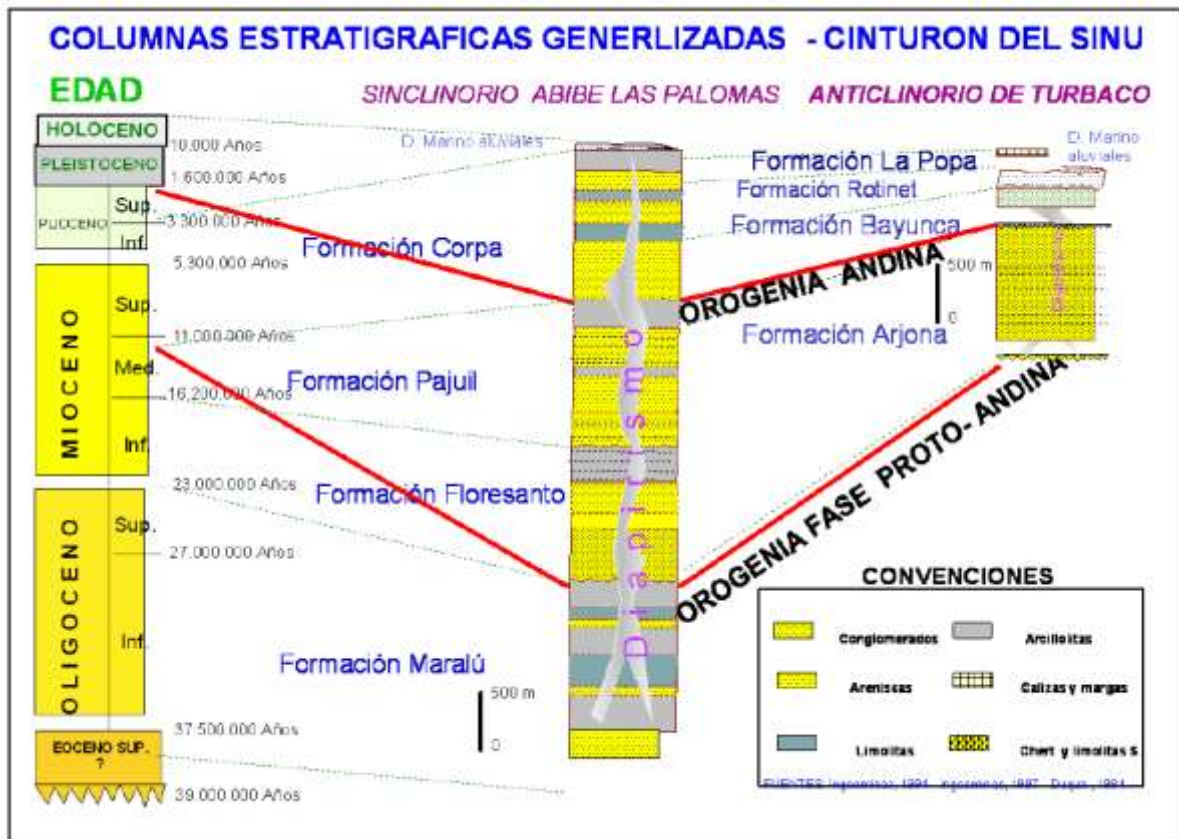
COLUMNAS ESTRATIGRAFICAS GENERLIZADAS - CINTURON DEL SINU

EDAD

SINCLINORIO ABIBE LAS PALOMAS

ANTICLINORIO DE TURBACO

HOLOCENO

PLEISTOCENO

PLIOCENO

Sup.

Inf.

MIOCENO

Sup.

Med.

Inf.

OLIGOCENO

Sup.

Inf.

EOCENO SUP. ?

10.000 Años

1.600.000 Años

3.300.000 Años

5.300.000 Años

11.000.000 Años

16.200.000 Años

23.000.000 Años

27.000.000 Años

37.500.000 Años

39.000.000 Años

D. Marino aluviales

Formación Corpa

Formación Pajuil

Formación Floresanto

Formación Maralú

Diapirismo

500 m

0

Formación La Popa

Formación Rotinet

Formación Bayunca

Formación Arjona

D. Marino aluviales

500 m

0

OROGENIA ANDINA

OROGENIA FASE PROTO- ANDINA

CONVENCIONES

Conglomerados

Arcillolitas

Areniscas

Calizas y margas

Limolitas

Chert y limolitas S

FUENTES: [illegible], 1994, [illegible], 1997, Duque, 1984